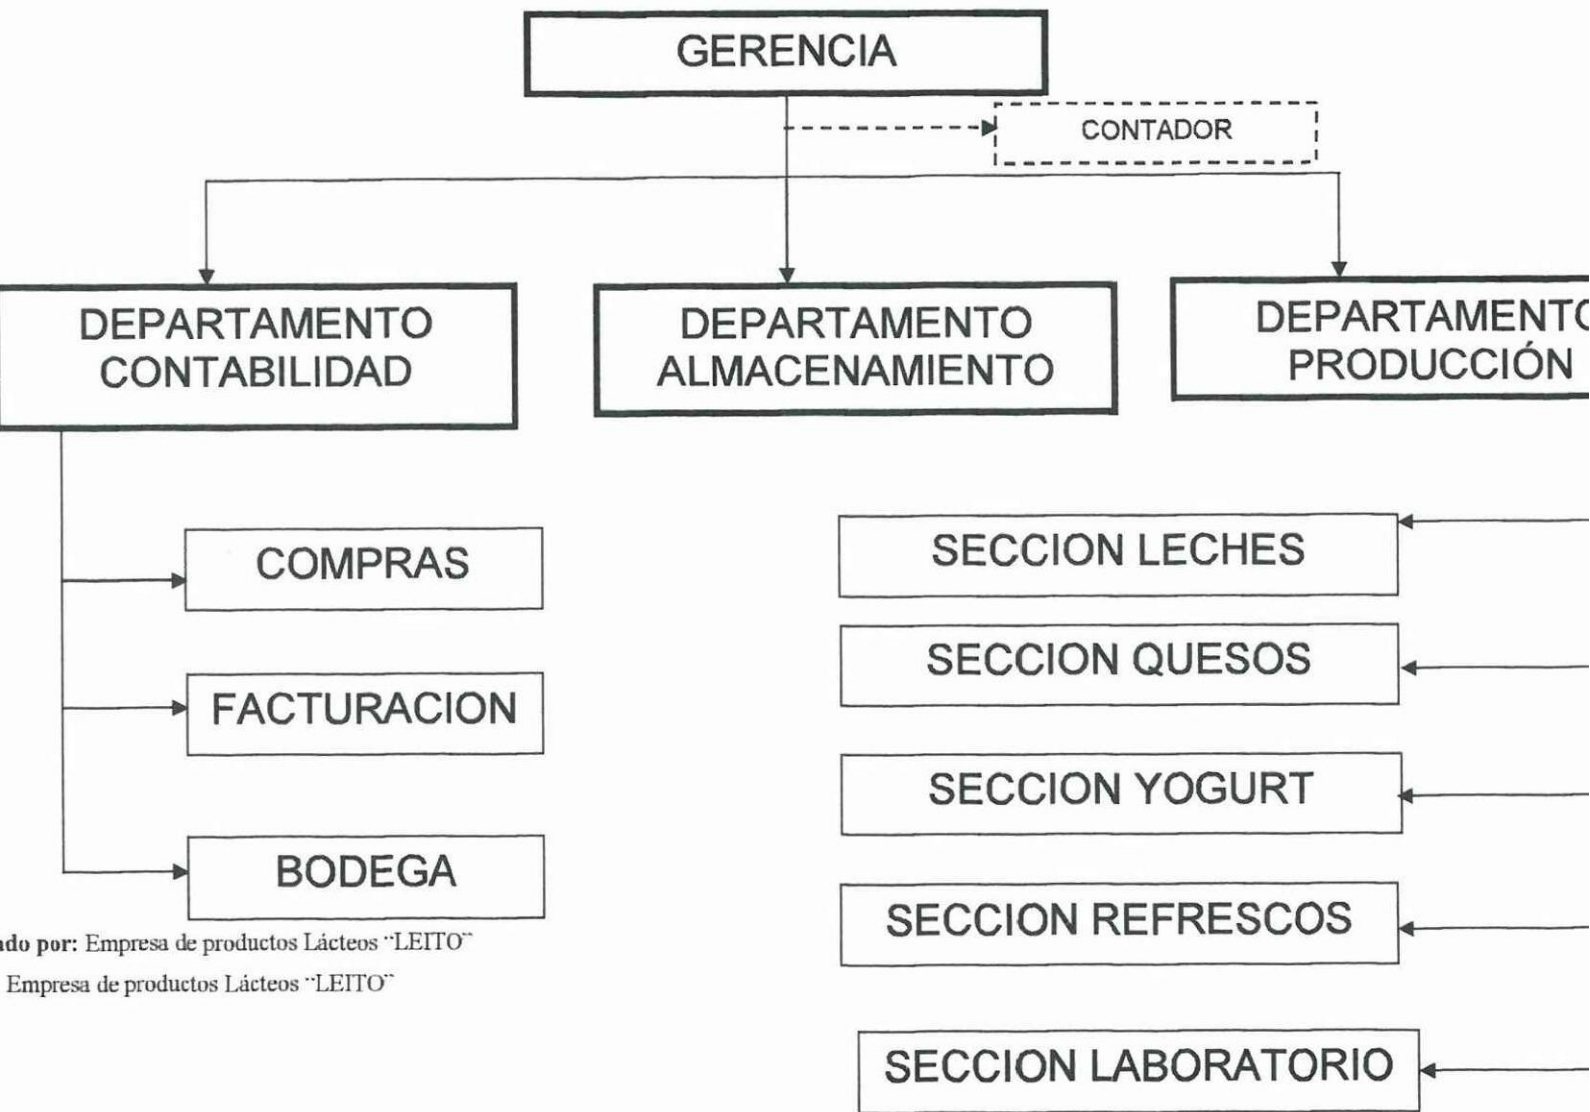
GERENCIA

CONTADOR

DEPARTAMENTO CONTABILIDAD

DEPARTAMENTO ALMACENAMIENTO

DEPARTAMENTO PRODUCCIÓN

COMPRAS

FACTURACION

BODEGA

SECCION LECHES

SECCION QUESOS

SECCION YOGURT

SECCION REFRESCOS

SECCION LABORATORIO

ado por: Empresa de productos Lácteos "LEITO"

Empresa de productos Lácteos "LEITO"